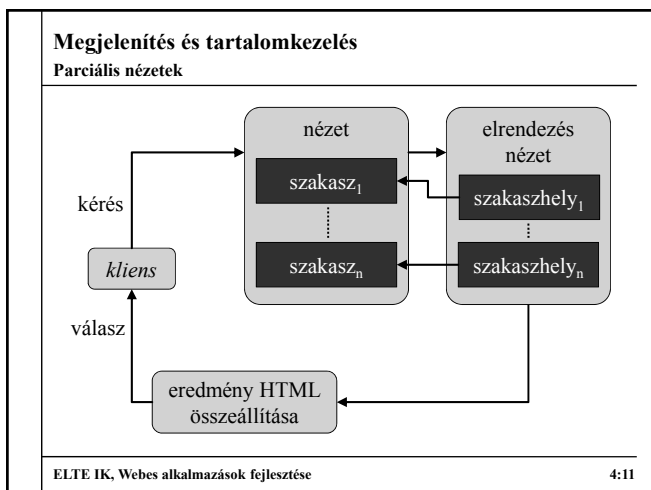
Megjelenítés és tartalomkezelés
Parciális nézetek

nézet

szakasz$_1$

szakasz$_n$

elrendezés nézet

szakaszhely$_1$

szakaszhely$_n$

kérés

*kliens*

válasz

eredmény HTML összeállítása

ELTE IK, Webes alkalmazások fejlesztése

4:11